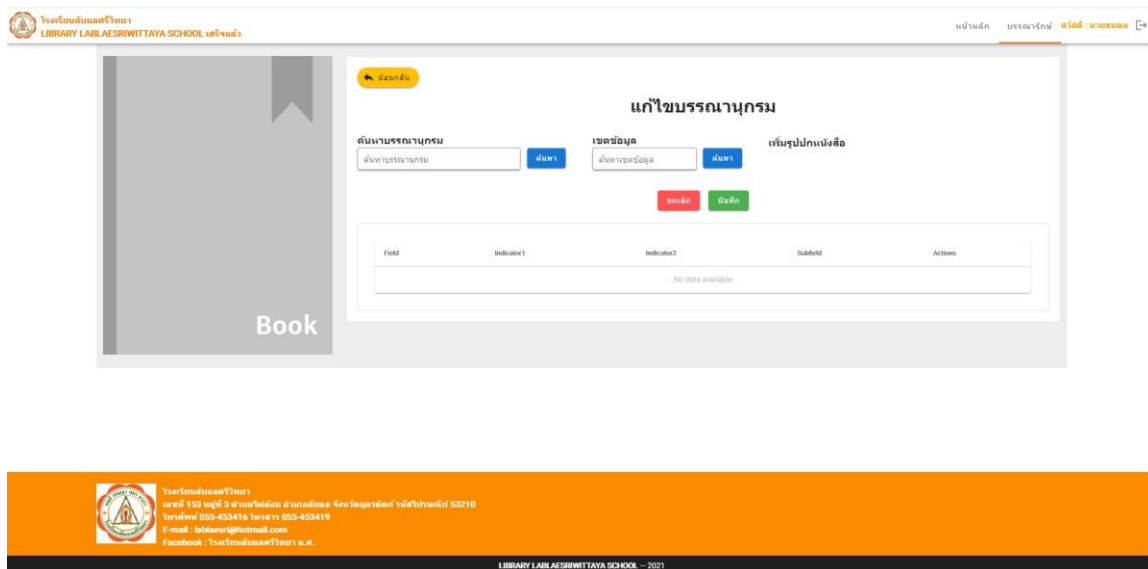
โรงเรียนลับแลศรีวิทยา
LIBRARY LABLAESRIWITTAYA SCHOOL เสร็จแล้ว

หน้าหลัก บรรณารักษ์ สวัสดี : นายธนพล

Book

ย้อนกลับ

แก้ไขบรรณานุกรม

ค้นหาบรรณานุกรม
ค้นหาบรรณานุกรม
ค้นหา

เขตข้อมูล
ค้นหาเขตข้อมูล
ค้นหา

เพิ่มรูปปกหนังสือ

ยกเลิก บันทึก

| Field | Indicator1 | Indicator2 | Subfield | Actions |
|---|---|---|---|---|
| No data available | | | | |

โรงเรียนลับแลศรีวิทยา
เลขที่ 153 หมู่ที่ 3 ตำบลไผ่ล้อม อำเภอลับแล จังหวัดอุตรดิตถ์ รหัสไปรษณีย์ 53210
โทรศัพท์ 055-453416 โทรสาร 055-453419
E-mail : lablaesri@hotmail.com
Facebook : โรงเรียนลับแลศรีวิทยา อ.ศ.

LIBRARY LABLAESRIWITTAYA SCHOOL – 2021